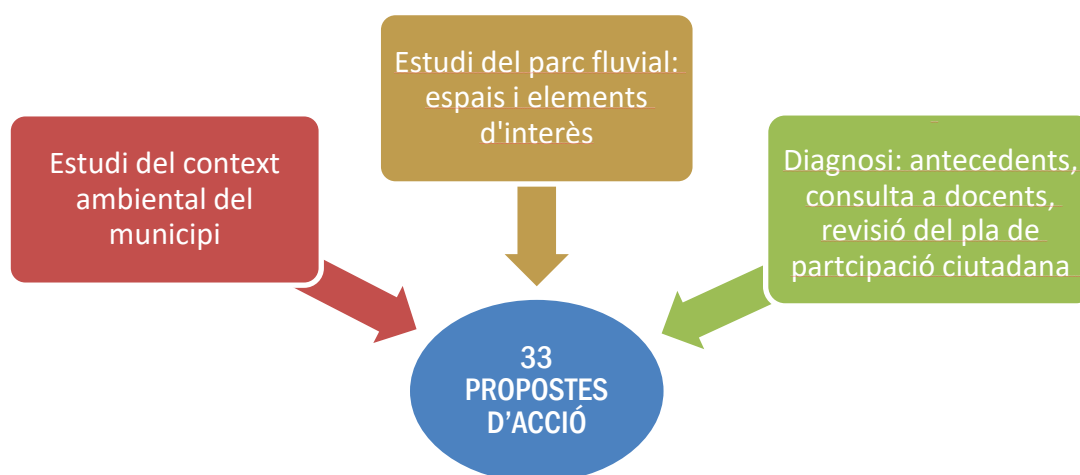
Estudi del parc fluvial: espais i elements d'interès

Estudi del context ambiental del municipi

Diagnosi: antecedents, consulta a docents, revisió del pla de partcipació ciutadana

33 PROPOSTES D'ACCIÓ